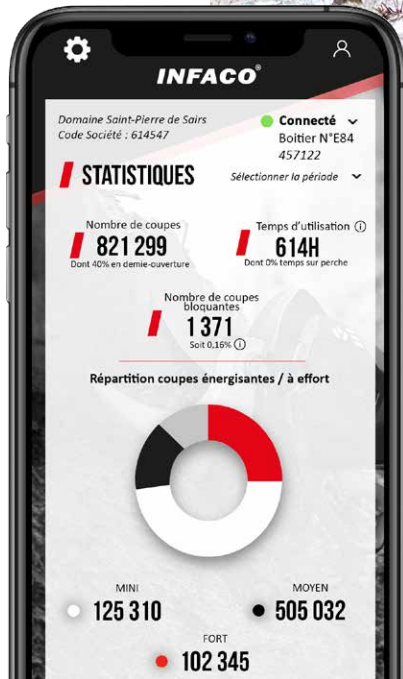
INFACO®

Domaine Saint-Pierre de Sairs
Code Société : 614547

Connecté
Boitier N°E84
457122

STATISTIQUES

Sélectionner la période

Nombre de coupes
821 299
Dont 40% en demie-ouverture

Temps d'utilisation ⓘ
614H
Dont 0% temps sur perche

Nombre de coupes bloquantes
1 371
Soit 0,16% ⓘ

Répartition coupes énergisantes / à effort

MINI
125 310

MOYEN
505 032

FORT
102 345